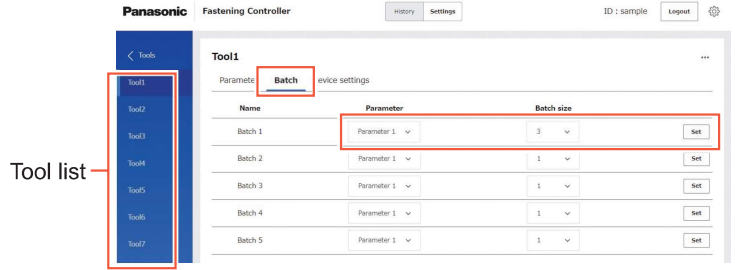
Panasonic Fastening Controller

History Settings

ID : sample Logout

< Tools

Tool1
Tool2
Tool3
Tool4
Tool5
Tool6
Tool7

Tool list

Tool1

Paramete Batch evice settings

| Name | Parameter | Batch size | |
|---|---|---|---|
| Batch 1 | Parameter 1 | 3 | Set |
| Batch 2 | Parameter 1 | 1 | Set |
| Batch 3 | Parameter 1 | 1 | Set |
| Batch 4 | Parameter 1 | 1 | Set |
| Batch 5 | Parameter 1 | 1 | Set |